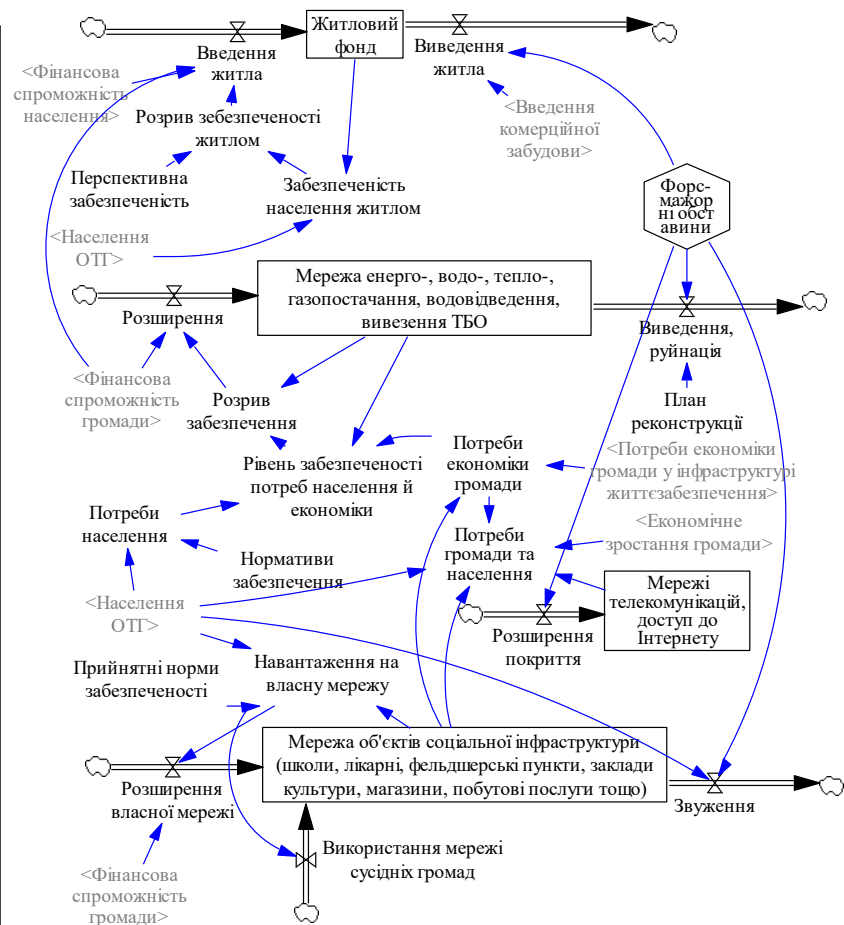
Житловий фонд

Введення житла

Виведення житла

<Фінансова спроможність населення>

Розрив зебезпеченості житлом

<Введення комерційної забудови>

Перспективна забезпеченість

Забезпеченість населення житлом

Форс-мажорні обставини

<Населення ОТГ>

Мережа енерго-, водо-, тепло-, газопостачання, водовідведення, вивезення ТБО

Розширення

Виведення, руйнація

<Фінансова спроможність громади>

Розрив забезпечення

План реконструкції

Рівень забезпеченості потреб населення й економіки

Потреби економіки громади

<Потреби економіки громади у інфраструктурі життєзабезпечення>

Потреби населення

Потреби громади та населення

<Економічне зростання громади>

Нормативи забезпечення

Мережі телекомунікацій, доступ до Інтернету

<Населення ОТГ>

Розширення покриття

Прийнятні норми забезпеченості

Навантаження на власну мережу

Мережа об'єктів соціальної інфраструктури (школи, лікарні, фельдшерські пункти, заклади культури, магазини, побутові послуги тощо)

Розширення власної мережі

Звуження

Використання мережі сусідніх громад

<Фінансова спроможність громади>